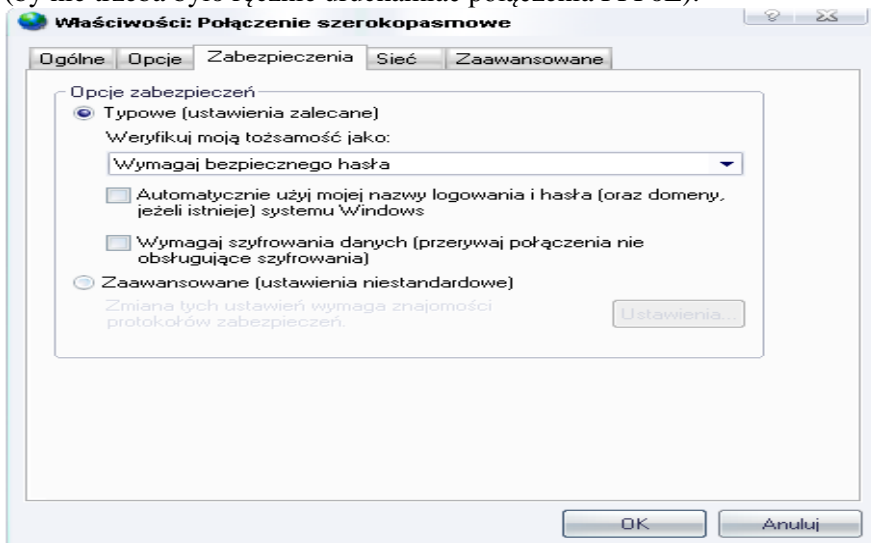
(by nie trzeba było ręcznie uruchamiać połączenia PPPoE).

Właściwości: Połączenie szerokopasmowe

Ogólne | Opcje | Zabezpieczenia | Sieć | Zaawansowane

Opcje zabezpieczeń

Typowe (ustawienia zalecane)

Weryfikuj moją tożsamość jako:

Wymagaj bezpiecznego hasła

Automatycznie użyj mojej nazwy logowania i hasła (oraz domeny, jeżeli istnieje) systemu Windows

Wymagaj szyfrowania danych (przerywaj połączenia nie obsługujące szyfrowania)

Zaawansowane (ustawienia niestandardowe)

Zmiana tych ustawień wymaga znajomości protokołów zabezpieczeń.

Ustawienia...

OK

Anuluj